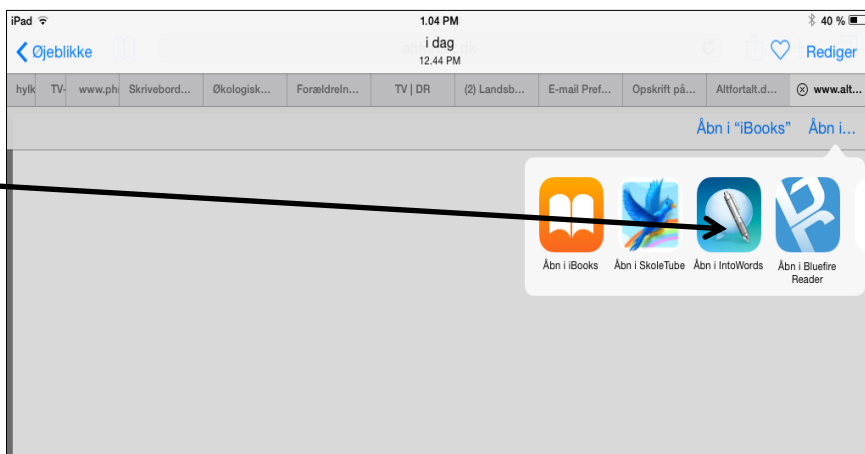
iPad
1.04 PM
40 %

Øjeblikke
i dag
12.44 PM
Rediger

hylk
TV-
www.ph
Skrivebord...
Økologisk...
Forældreln...
TV | DR
(2) Landsb...
E-mail Pref...
Opskrift på...
Altfortalt.d...
www.alt...

Åbn i "iBooks"
Åbn i...

Åbn i iBooks
Åbn i SkoleTube
Åbn i IntoWords
Åbn i Bluefire Reader